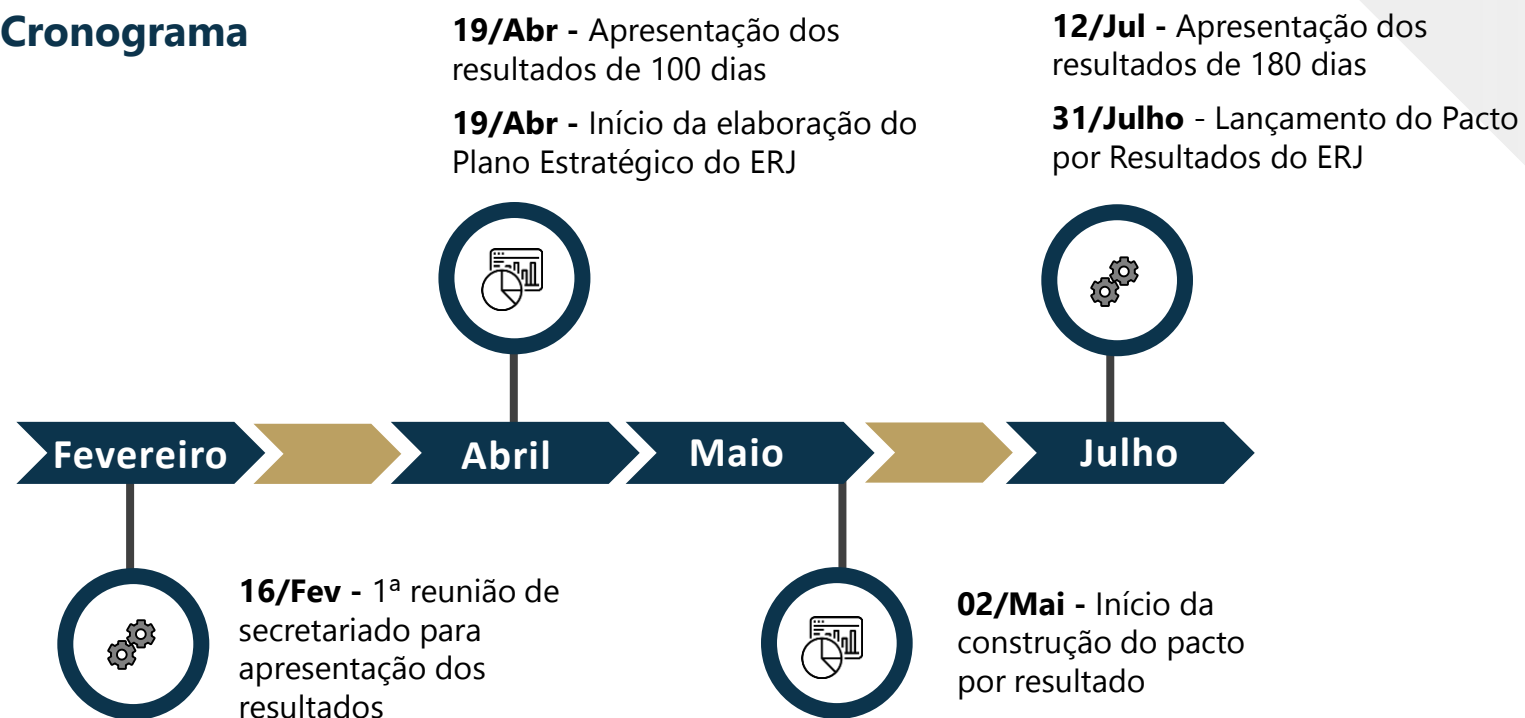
Cronograma

19/Abr - Apresentação dos resultados de 100 dias

19/Abr - Início da elaboração do Plano Estratégico do ERJ

12/Jul - Apresentação dos resultados de 180 dias

31/Julho - Lançamento do Pacto por Resultados do ERJ

Fevereiro

Abril

Maio

Julho

16/Fev - 1ª reunião de secretariado para apresentação dos resultados

02/Mai - Início da construção do pacto por resultado